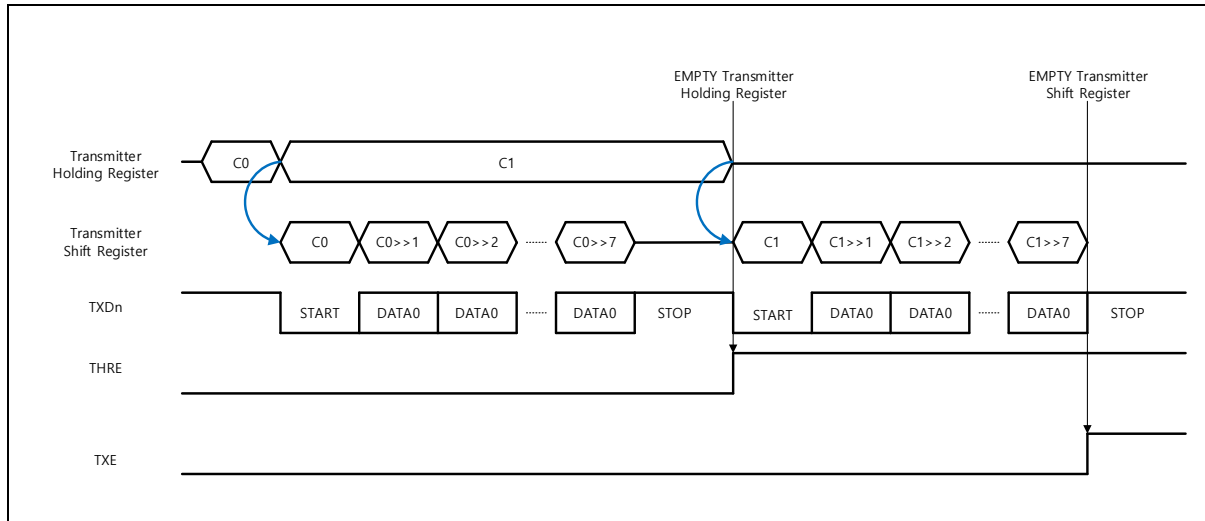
EMPTY Transmitter Holding Register

EMPTY Transmitter Shift Register

Transmitter Holding Register

C0

C1

Transmitter Shift Register

C0

C0>>1

C0>>2

C0>>7

C1

C1>>1

C1>>2

C1>>7

TXDn

START

DATA0

DATA0

DATA0

STOP

START

DATA0

DATA0

DATA0

STOP

THRE

TXE